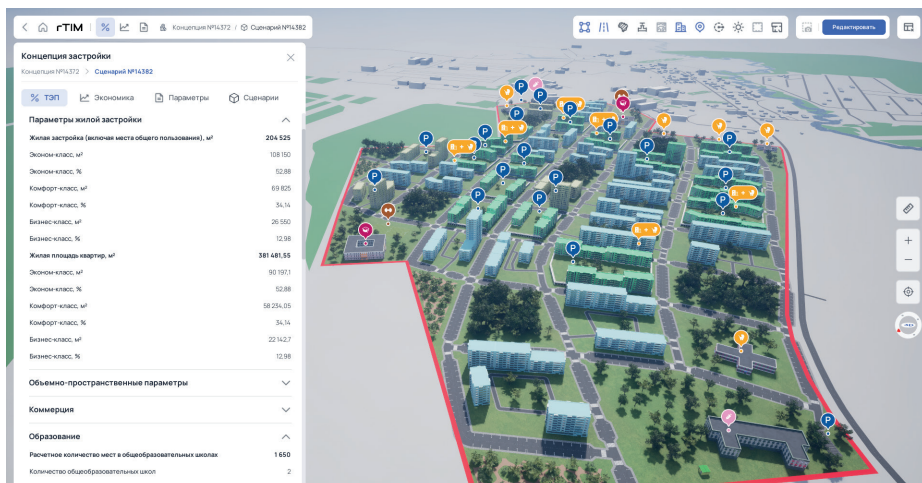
rTIM | Концепция №14372 / Сценарий №14382

Редактировать

Концепция застройки

Концепция №14372 > Сценарий №14382

ТЭП Экономика Параметры Сценарии

Параметры жилой застройки

| Жилая застройка (включая места общего пользования), м² | 204 525 |
|---|---|
| Эконом-класс, м² | 108 150 |
| Эконом-класс, % | 52,88 |
| Комфорт-класс, м² | 69 825 |
| Комфорт-класс, % | 34,14 |
| Бизнес-класс, м² | 26 550 |
| Бизнес-класс, % | 12,98 |
| Жилая площадь квартир, м² | 381 481,55 |
| Эконом-класс, м² | 90 197,1 |
| Эконом-класс, % | 52,88 |
| Комфорт-класс, м² | 58 234,05 |
| Комфорт-класс, % | 34,14 |
| Бизнес-класс, м² | 22 142,7 |
| Бизнес-класс, % | 12,98 |

Объемно-пространственные параметры

Коммерция

Образование

| Расчетное количество мест в общеобразовательных школах | 1 650 |
|---|---|
| Количество общеобразовательных школ | 2 |

P P P P P P P P P P P P P P P P P P P P P P P